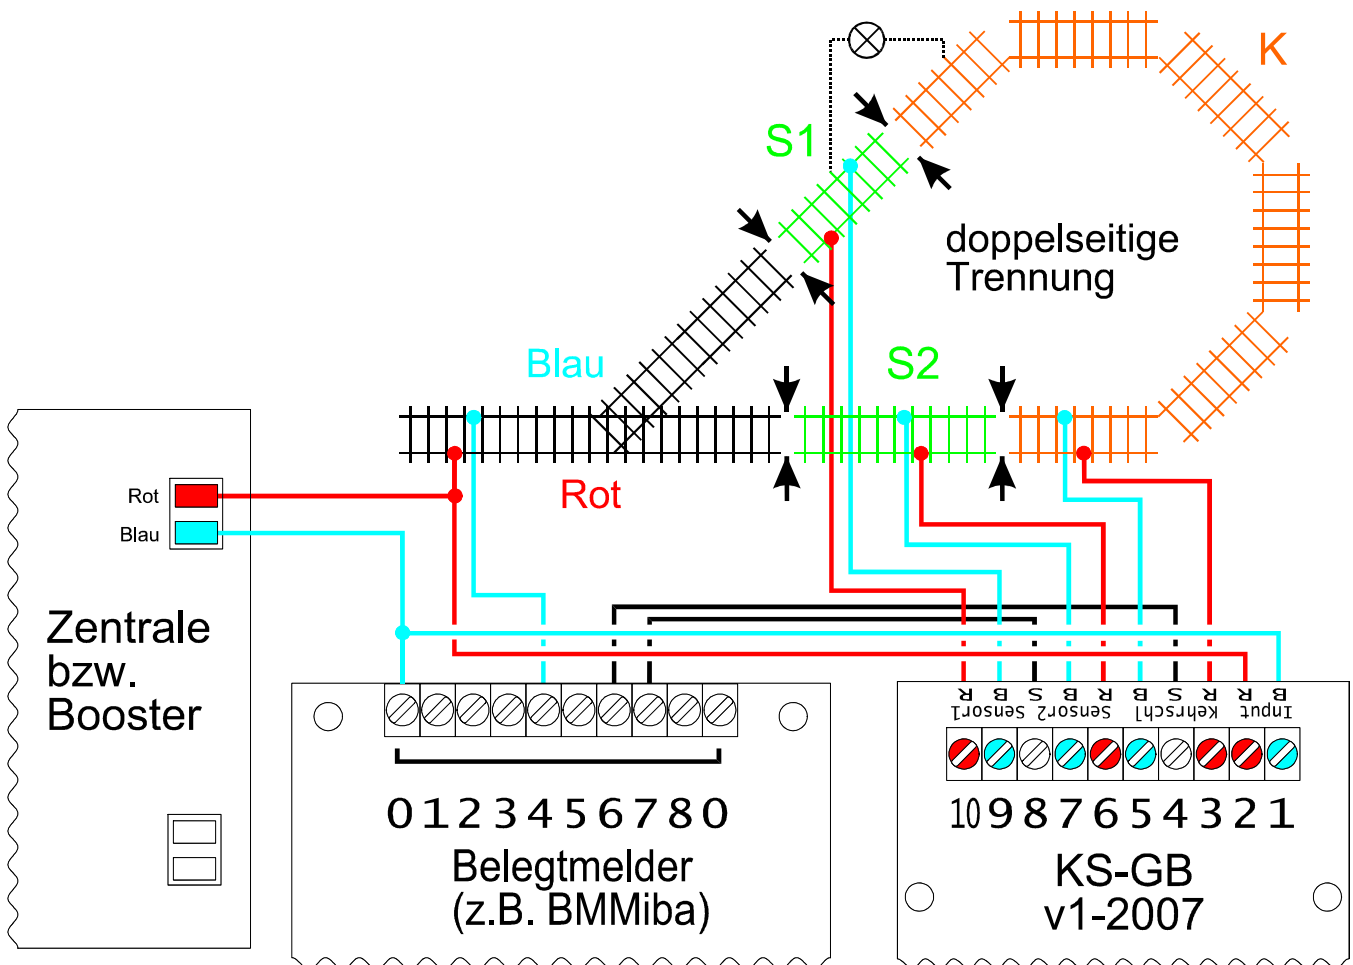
K

S1

doppelseitige Trennung

Blau

S2

Rot

Rot

Blau

Zentrale bzw. Booster

0 1 2 3 4 5 6 7 8 0

Belegtmelder (z.B. BMMiba)

R B S B R B S R R B

Sensor1 Sensor2 Kehrschl Input

10 9 8 7 6 5 4 3 2 1

KS-GB v1-2007